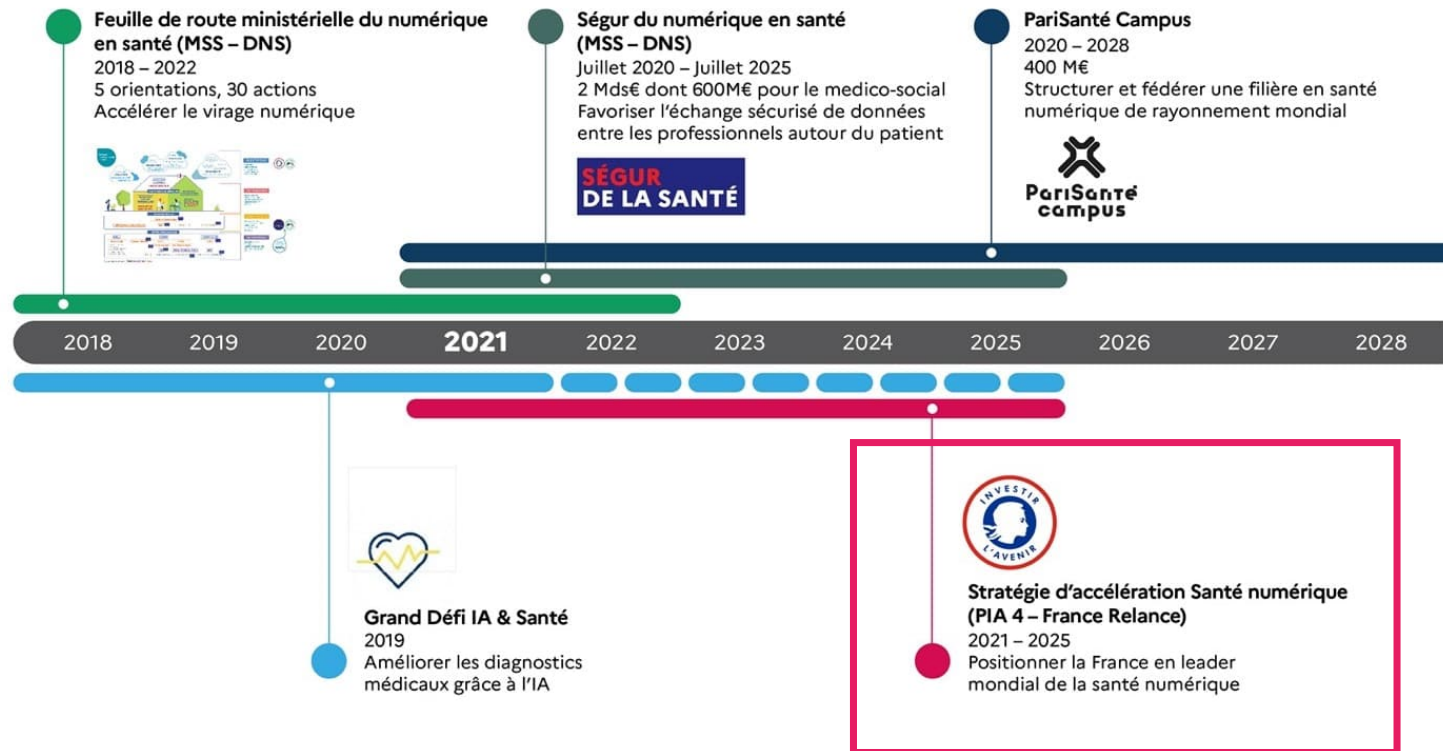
Feuille de route ministérielle du numérique en santé (MSS – DNS)
2018 – 2022
5 orientations, 30 actions
Accélérer le virage numérique

Ségur du numérique en santé (MSS – DNS)
Juillet 2020 – Juillet 2025
2 Mds€ dont 600M€ pour le medico-social
Favoriser l'échange sécurisé de données entre les professionnels autour du patient

SÉGUR DE LA SANTÉ

PariSanté Campus
2020 – 2028
400 M€
Structurer et fédérer une filière en santé numérique de rayonnement mondial

PariSanté campus

2018 2019 2020 2021 2022 2023 2024 2025 2026 2027 2028

Grand Défi IA & Santé
2019
Améliorer les diagnostics médicaux grâce à l'IA

INVESTIR L'AVENIR

Stratégie d'accélération Santé numérique (PIA 4 – France Relance)
2021 – 2025
Positionner la France en leader mondial de la santé numérique